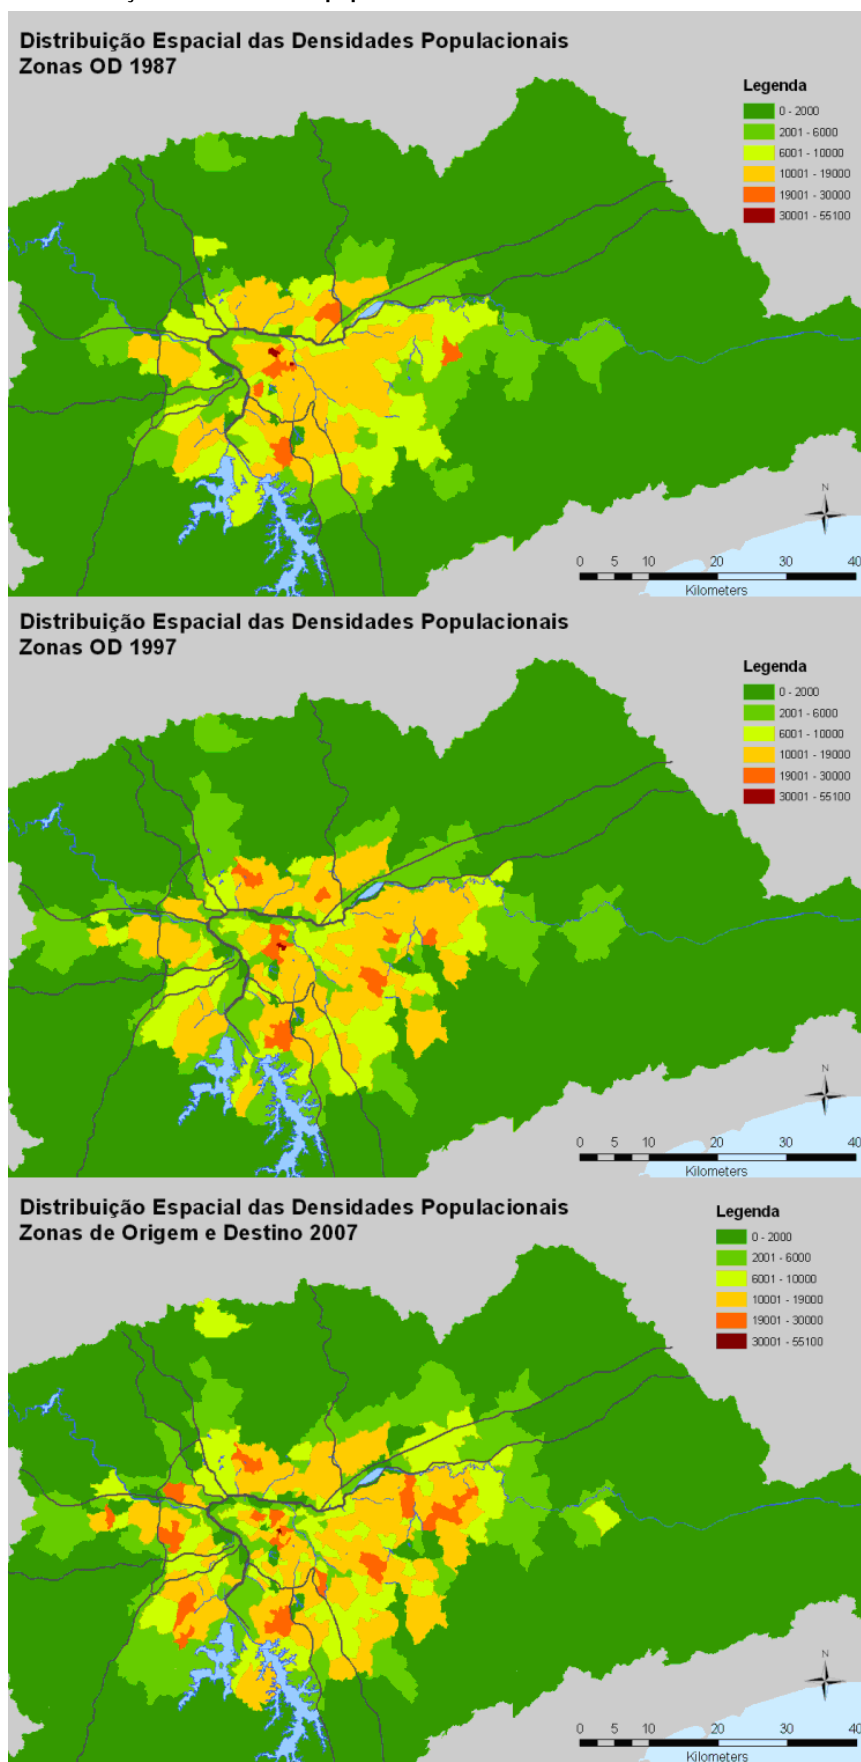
Distribuição Espacial das Densidades Populacionais
Zonas OD 1987

Legenda
0 - 2000
2001 - 6000
6001 - 10000
10001 - 19000
19001 - 30000
30001 - 55100

N

0 5 10 20 30 40
Kilometers

Distribuição Espacial das Densidades Populacionais
Zonas OD 1997

Legenda
0 - 2000
2001 - 6000
6001 - 10000
10001 - 19000
19001 - 30000
30001 - 55100

N

0 5 10 20 30 40
Kilometers

Distribuição Espacial das Densidades Populacionais
Zonas de Origem e Destino 2007

Legenda
0 - 2000
2001 - 6000
6001 - 10000
10001 - 19000
19001 - 30000
30001 - 55100

N

0 5 10 20 30 40
Kilometers